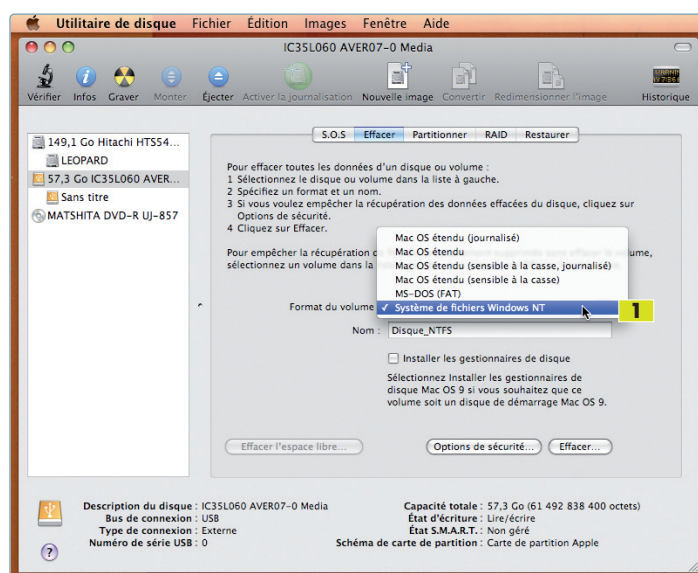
Utilitaire de disque Fichier Édition Images Fenêtre Aide

IC35L060 AVER07-0 Media

Vérifier Infos Graver Monter Éjecter Activer la journalisation Nouvelle image Convertir Redimensionner l'image Historique

149,1 Go Hitachi HTS54...
LEOPARD
57,3 Go IC35L060 AVER...
Sans titre
MATSHITA DVD-R UJ-857

S.O.S Effacer Partitionner RAID Restaurer

Pour effacer toutes les données d'un disque ou volume :
1 Sélectionnez le disque ou volume dans la liste à gauche.
2 Spécifiez un format et un nom.
3 Si vous voulez empêcher la récupération des données effacées du disque, cliquez sur Options de sécurité.
4 Cliquez sur Effacer.

Pour empêcher la récupération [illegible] volume, sélectionnez un volume dans la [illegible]

Mac OS étendu (journalisé)
Mac OS étendu
Mac OS étendu (sensible à la casse, journalisé)
Mac OS étendu (sensible à la casse)
MS-DOS (FAT)
✓ Système de fichiers Windows NT

1

Format du volume
Nom : Disque_NTFS

Installer les gestionnaires de disque

Sélectionnez Installer les gestionnaires de disque Mac OS 9 si vous souhaitez que ce volume soit un disque de démarrage Mac OS 9.

Effacer l'espace libre... Options de sécurité... Effacer...

Description du disque : IC35L060 AVER07-0 Media
Bus de connexion : USB
Type de connexion : Externe
Numéro de série USB : 0

Capacité totale : 57,3 Go (61 492 838 400 octets)
État d'écriture : Lire/écrire
État S.M.A.R.T. : Non géré
Schéma de carte de partition : Carte de partition Apple